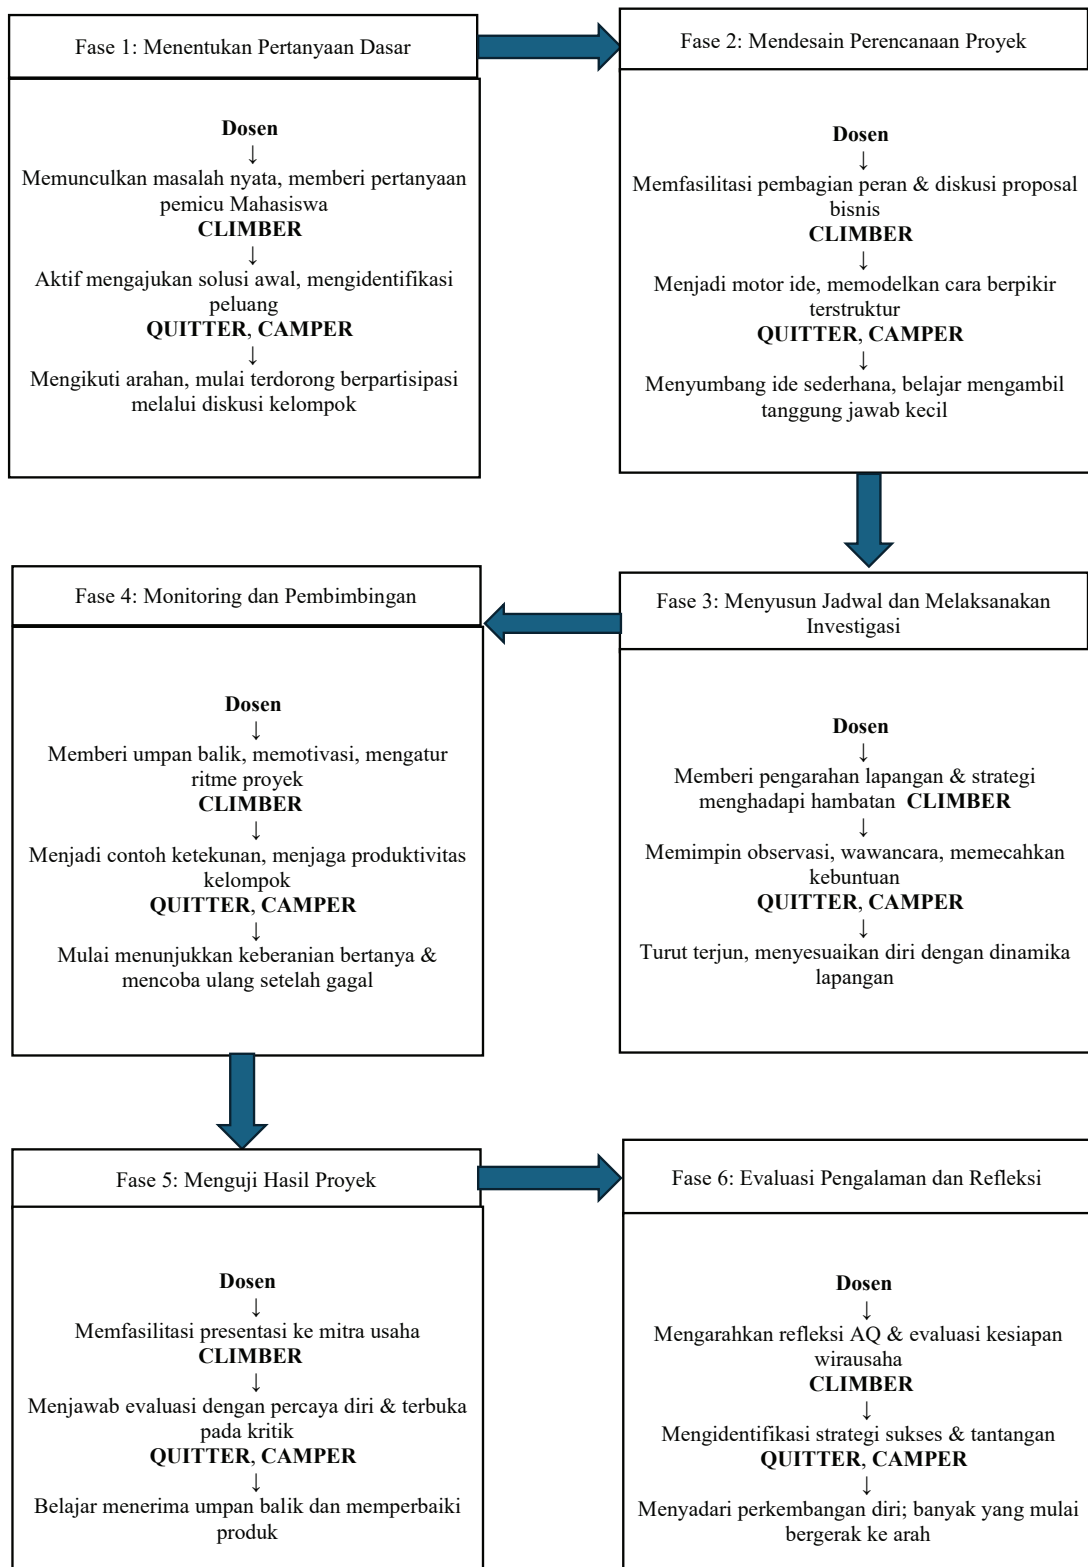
Fase 1: Menentukan Pertanyaan Dasar

Dosen
↓
Memunculkan masalah nyata, memberi pertanyaan pemicu Mahasiswa
CLIMBER
↓
Aktif mengajukan solusi awal, mengidentifikasi peluang
QUITTER, CAMPER
↓
Mengikuti arahan, mulai terdorong berpartisipasi melalui diskusi kelompok

Fase 2: Mendesain Perencanaan Proyek

Dosen
↓
Memfasilitasi pembagian peran & diskusi proposal bisnis
CLIMBER
↓
Menjadi motor ide, memodelkan cara berpikir terstruktur
QUITTER, CAMPER
↓
Menyumbang ide sederhana, belajar mengambil tanggung jawab kecil

Fase 3: Menyusun Jadwal dan Melaksanakan Investigasi

Dosen
↓
Memberi pengarahan lapangan & strategi menghadapi hambatan CLIMBER
↓
Memimpin observasi, wawancara, memecahkan kebuntuan
QUITTER, CAMPER
↓
Turut terjun, menyesuaikan diri dengan dinamika lapangan

Fase 4: Monitoring dan Pembimbingan

Dosen
↓
Memberi umpan balik, memotivasi, mengatur ritme proyek
CLIMBER
↓
Menjadi contoh ketekunan, menjaga produktivitas kelompok
QUITTER, CAMPER
↓
Mulai menunjukkan keberanian bertanya & mencoba ulang setelah gagal

Fase 5: Menguji Hasil Proyek

Dosen
↓
Memfasilitasi presentasi ke mitra usaha
CLIMBER
↓
Menjawab evaluasi dengan percaya diri & terbuka pada kritik
QUITTER, CAMPER
↓
Belajar menerima umpan balik dan memperbaiki produk

Fase 6: Evaluasi Pengalaman dan Refleksi

Dosen
↓
Mengarahkan refleksi AQ & evaluasi kesiapan wirausaha
CLIMBER
↓
Mengidentifikasi strategi sukses & tantangan
QUITTER, CAMPER
↓
Menyadari perkembangan diri; banyak yang mulai bergerak ke arah